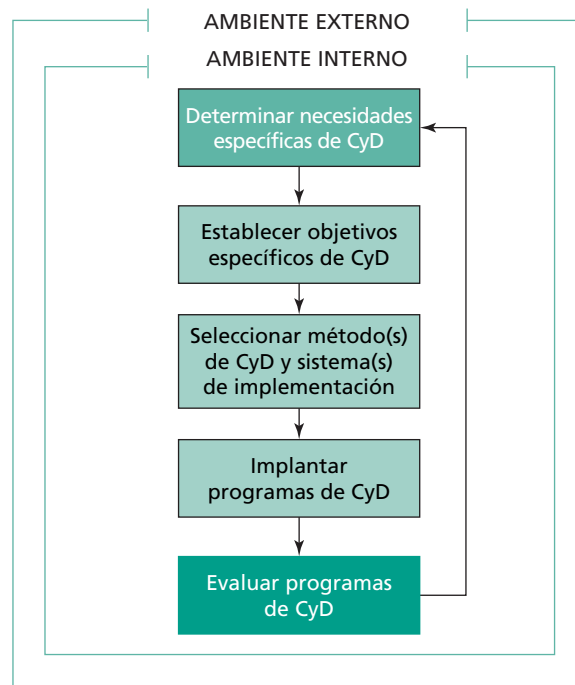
AMBIENTE EXTERNO

AMBIENTE INTERNO

Determinar necesidades específicas de CyD

Establecer objetivos específicos de CyD

Seleccionar método(s) de CyD y sistema(s) de implementación

Implantar programas de CyD

Evaluar programas de CyD